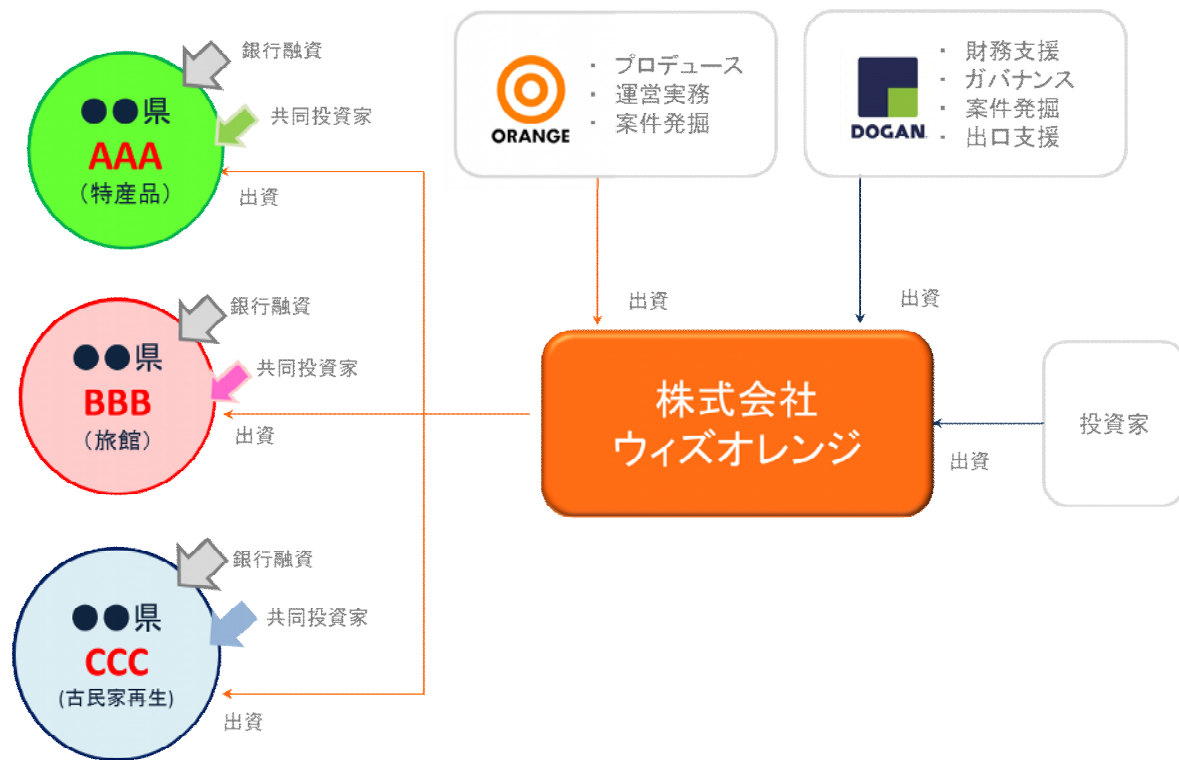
ORANGE

・ プロデュース
・ 運営実務
・ 案件発掘

DOGAN

・ 財務支援
・ ガバナンス
・ 案件発掘
・ 出口支援

銀行融資
共同投資家
●●県
AAA
(特産品)
出資

出資
出資

銀行融資
共同投資家
●●県
BBB
(旅館)
出資

株式会社
ウィズオレンジ

投資家
出資

銀行融資
共同投資家
●●県
CCC
(古民家再生)
出資